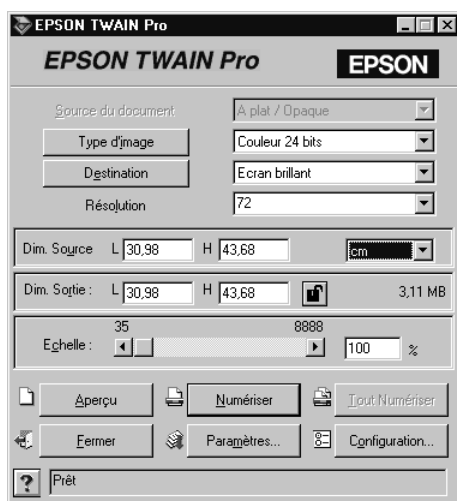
EPSON TWAIN Pro

EPSON TWAIN Pro

EPSON

Source du document
A plat / Opaque

Type d'image
Couleur 24 bits

Destination
Ecran brillant

Résolution
72

Dim. Source L 30,98 H 43,68 cm

Dim. Sortie : L 30,98 H 43,68 3,11 MB

35 8888
Echelle : 100 %

Aperçu
Numériser
Tout Numériser

Fermer
Paramètres...
Configuration...

?
Prêt